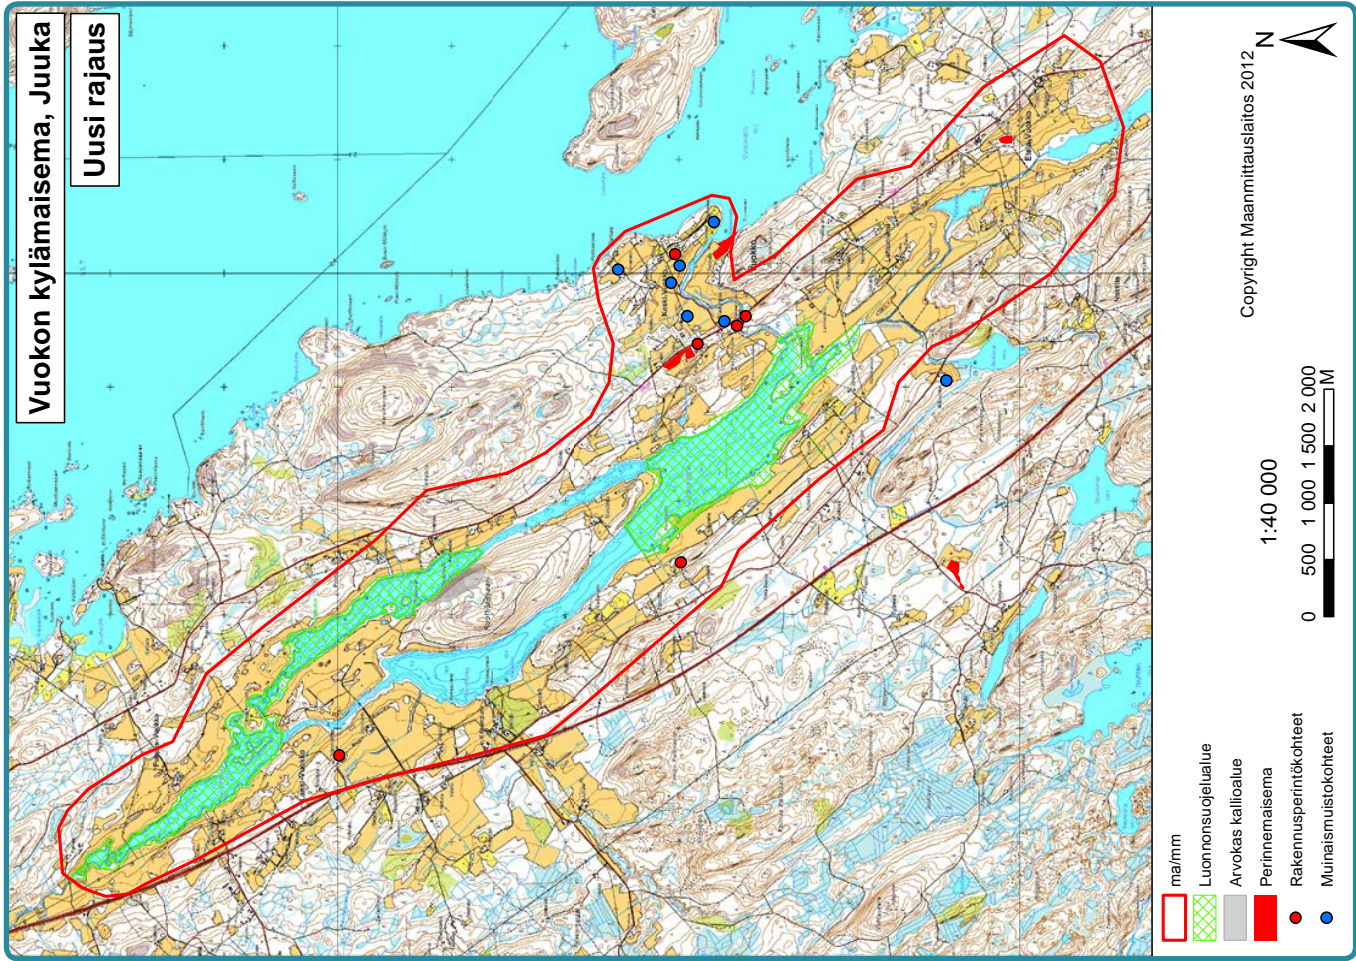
Vuokon kylämaisema, Juuka

Uusi rajaus

N

Copyright Maanmittauslaitos 2012

1:40 000

0 500 1 000 1 500 2 000 M

ma/mm
Luonnonsuojelualue
Arvokas kallioalue
Perinnemaisema
Rakennusperintökohteet
Muinaismuistokohteet